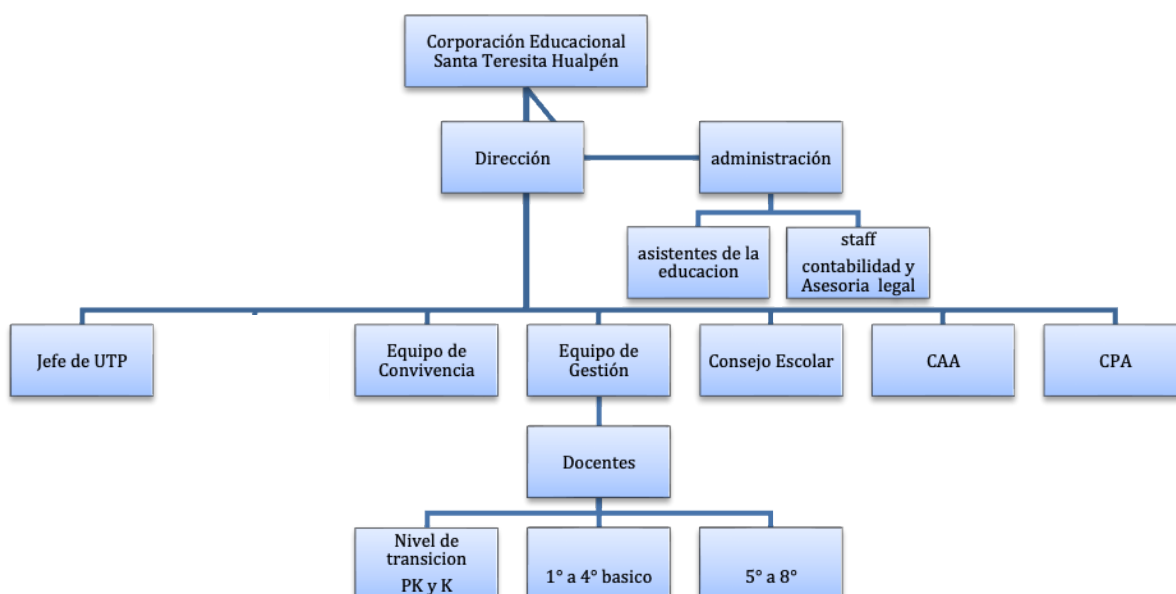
Corporación Educacional Santa Teresita Hualpén

Dirección

administración

asistentes de la educacion

staff contabilidad y Asesoria legal

Jefe de UTP

Equipo de Convivencia

Equipo de Gestión

Consejo Escolar

CAA

CPA

Docentes

Nivel de transicion PK y K

1° a 4° basico

5° a 8°